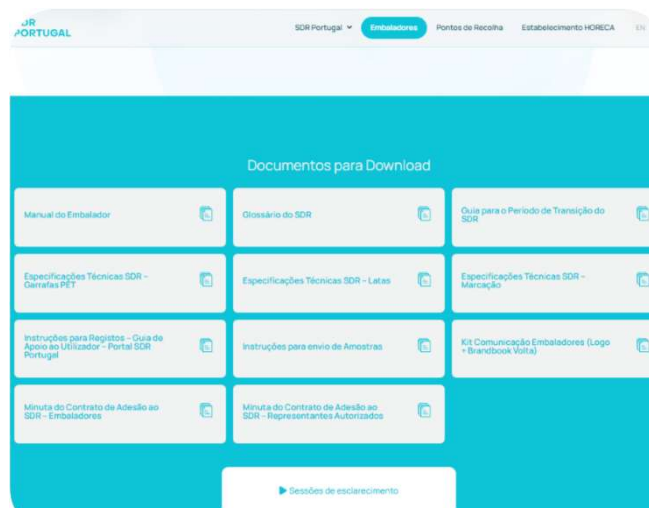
DR PORTUGAL

SDR Portugal
Embaladores
Pontos de Recolha
Estabelecimento HORECA
EN

Documentos para Download

Manual do Embalador

Glossário do SDR

Guia para o Período de Transição do SDR

Especificações Técnicas SDR – Garrafas PET

Especificações Técnicas SDR – Latas

Especificações Técnicas SDR – Marcação

Instruções para Registos – Guia de Apoio ao Utilizador – Portal SDR Portugal

Instruções para envio de Amostras

Kit Comunicação Embaladores (Logo + Brandbook Volta)

Minuta do Contrato de Adesão ao SDR – Embaladores

Minuta do Contrato de Adesão ao SDR – Representantes Autorizados

Sessões de esclarecimento